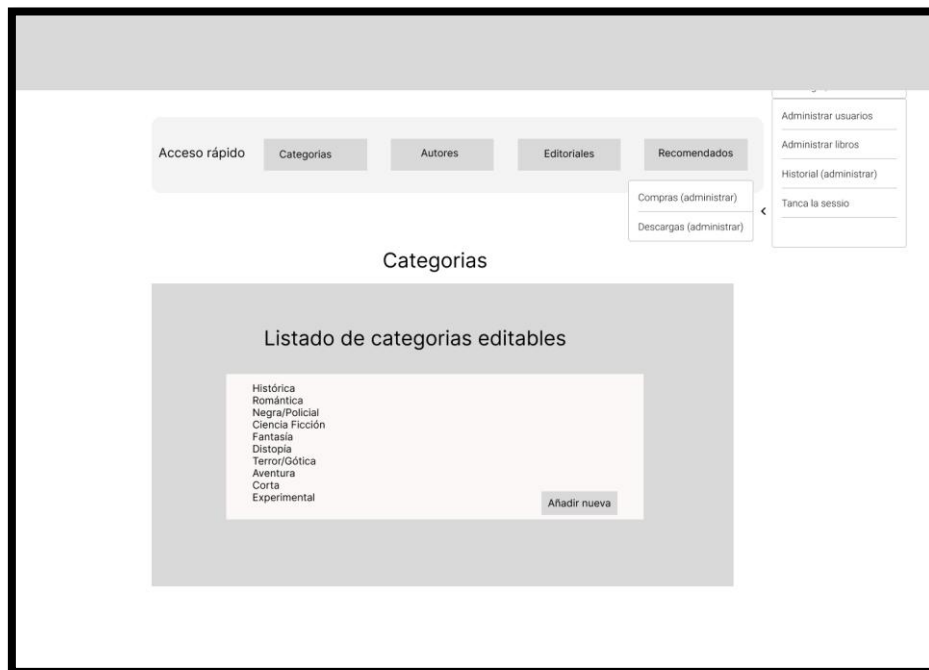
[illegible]

Administrar usuarios

Administrar libros

Historial (administrar)

Tanca la sessio

Acceso rápido

Categorias

Autores

Editoriales

Recomendados

Compras (administrar)

Descargas (administrar)

<

Categorias

Listado de categorias editables

Histórica
Romántica
Negra/Policial
Ciencia Ficción
Fantasía
Distopía
Terror/Gótica
Aventura
Corta
Experimental

Añadir nueva